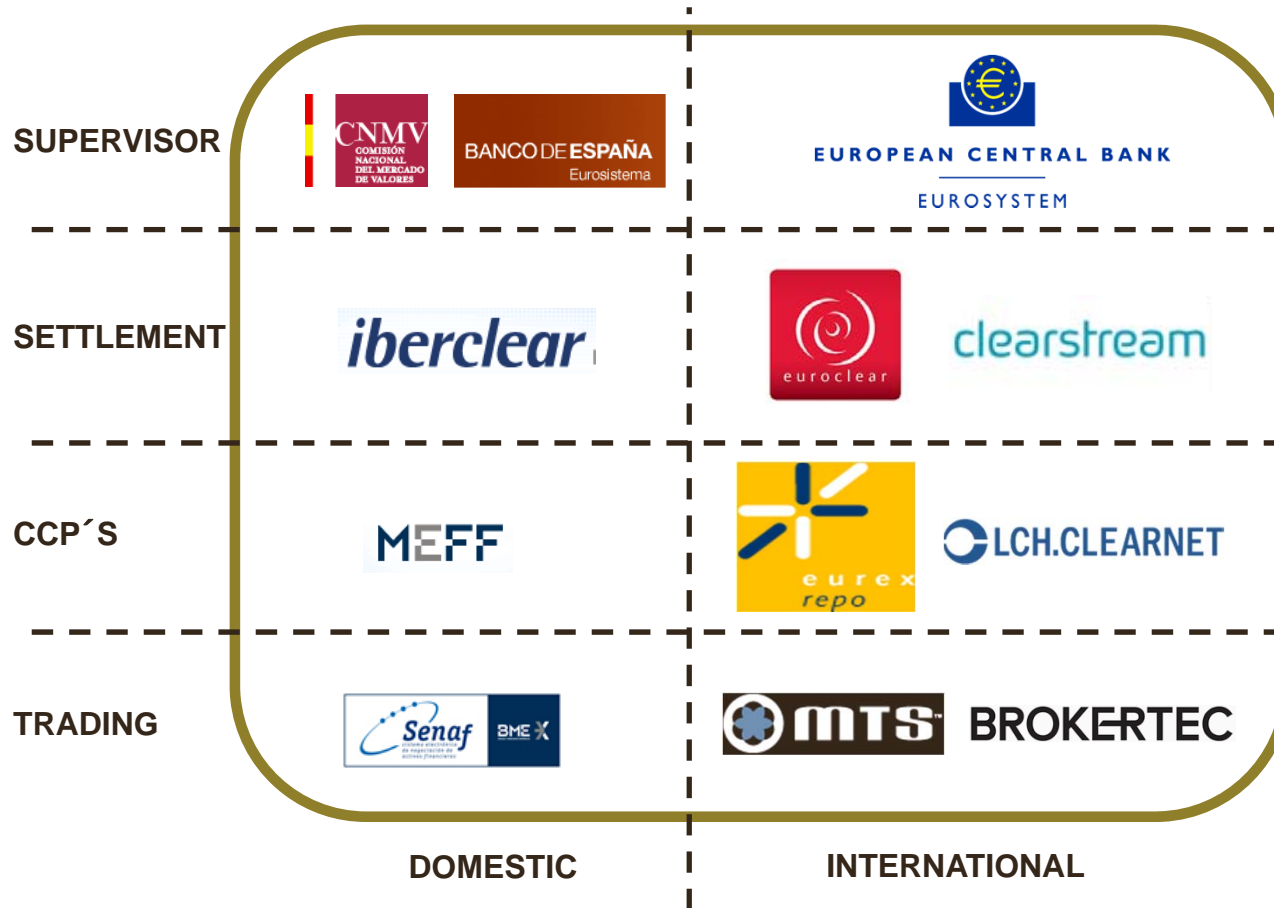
SUPERVISOR

CNMV COMISIÓN NACIONAL DEL MERCADO DE VALORES

BANCO DE ESPAÑA Eurosistema

EUROPEAN CENTRAL BANK EUROSYSTEM

SETTLEMENT

iberclear

euroclear

clearstream

CCP´S

MEFF

eurex repo

LCH.CLEARNET

TRADING

Senaf sistema electrónico de negociación de activos financieros

BME

MTS

BROKERTEC

DOMESTIC

INTERNATIONAL